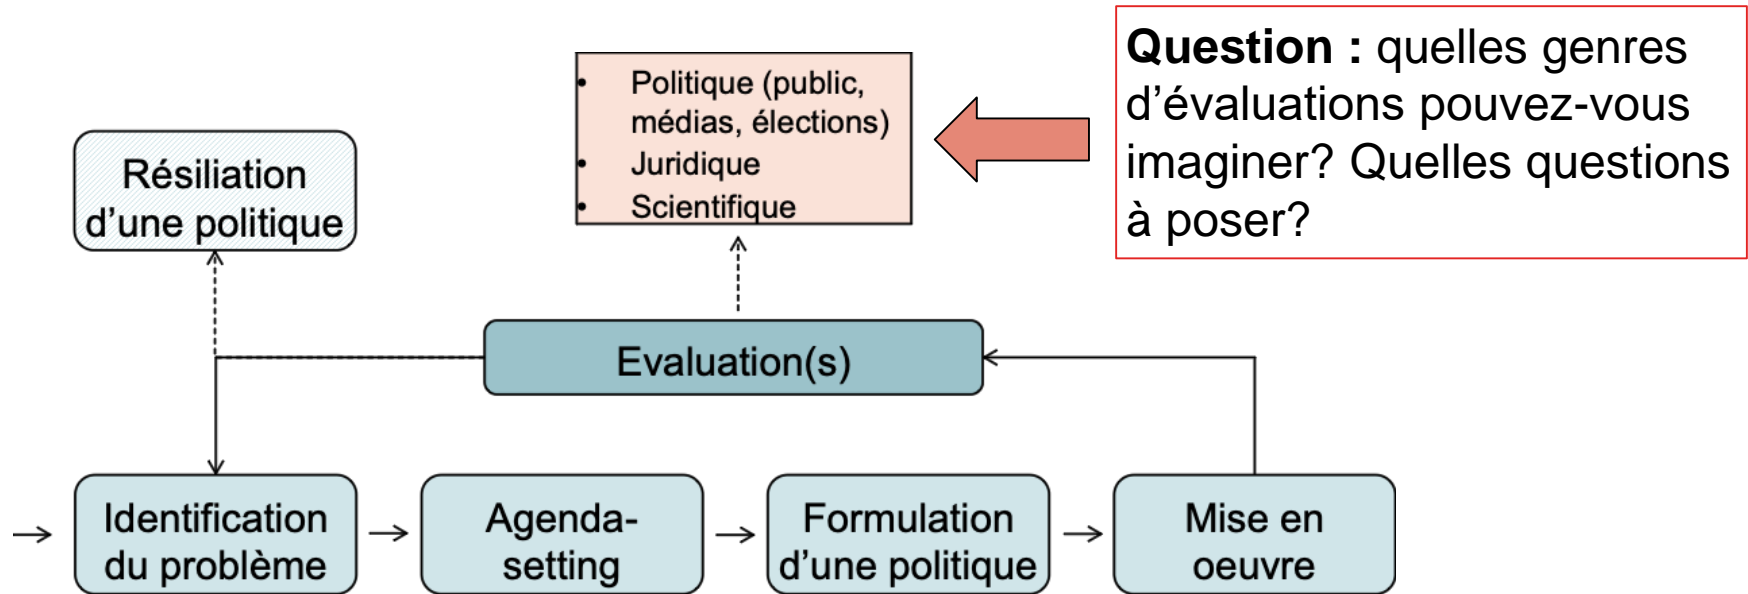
Politique (public, médias, élections)
Juridique
Scientifique

**Question :** quelles genres d'évaluations pouvez-vous imaginer? Quelles questions à poser?

Résiliation d'une politique

Evaluation(s)

Identification du problème

Agenda-setting

Formulation d'une politique

Mise en oeuvre